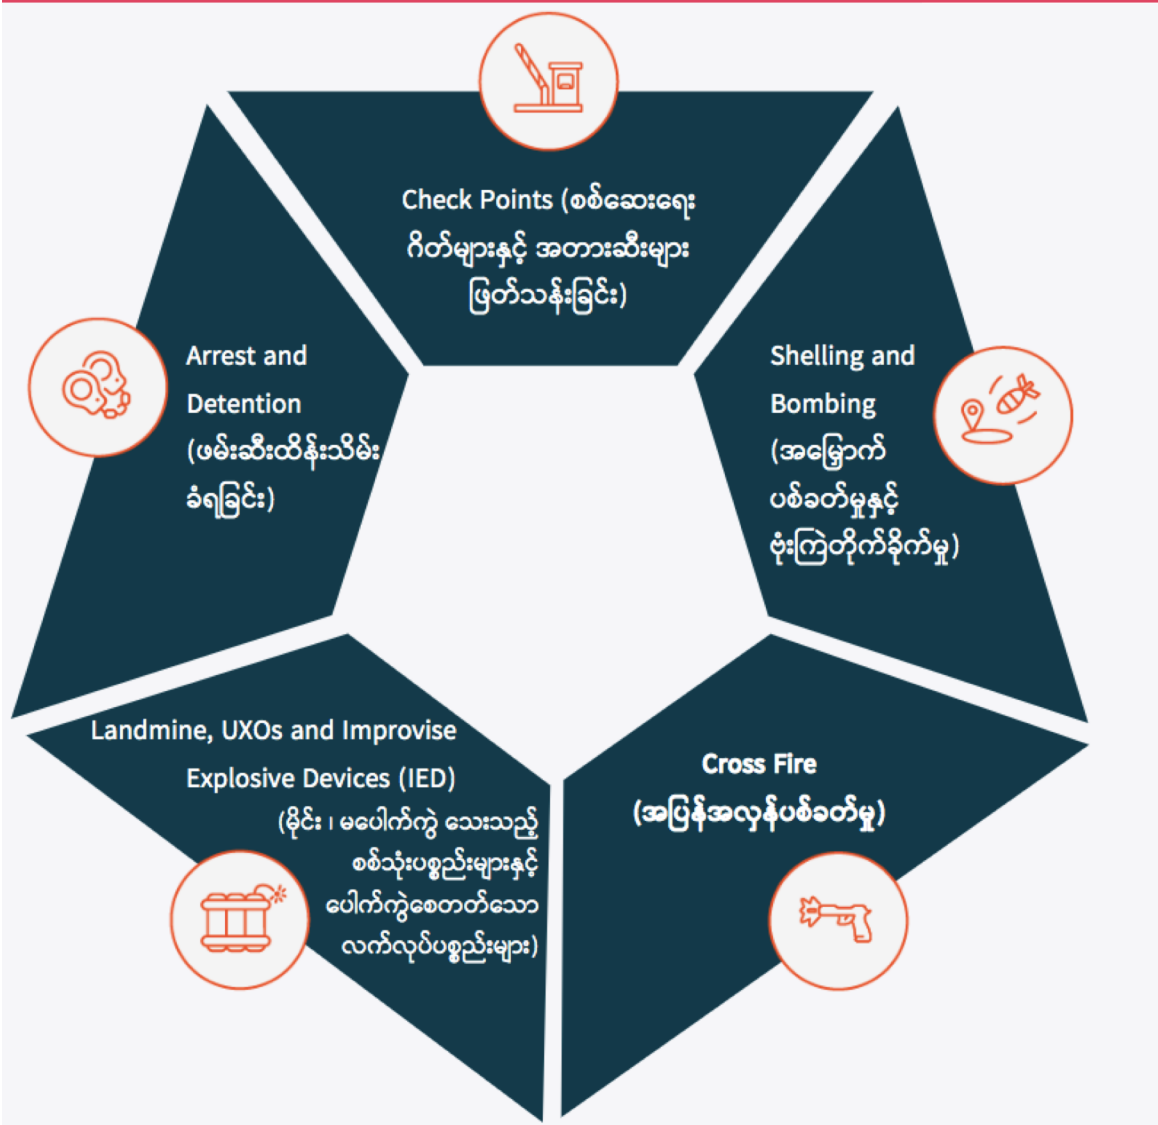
Check Points (စစ်ဆေးရေး ဂိတ်များနှင့် အတားဆီးများ ဖြတ်သန်းခြင်း)

Shelling and Bombing (အမြောက် ပစ်ခတ်မှုနှင့် ဗုံးကြဲတိုက်ခိုက်မှု)

Cross Fire (အပြန်အလှန်ပစ်ခတ်မှု)

Landmine, UXOs and Improvise Explosive Devices (IED) (မိုင်း ၊ မပေါက်ကွဲ သေးသည့် စစ်သုံးပစ္စည်းများနှင့် ပေါက်ကွဲစေတတ်သော လက်လုပ်ပစ္စည်းများ)

Arrest and Detention (ဖမ်းဆီးထိန်းသိမ်း ခံရခြင်း)